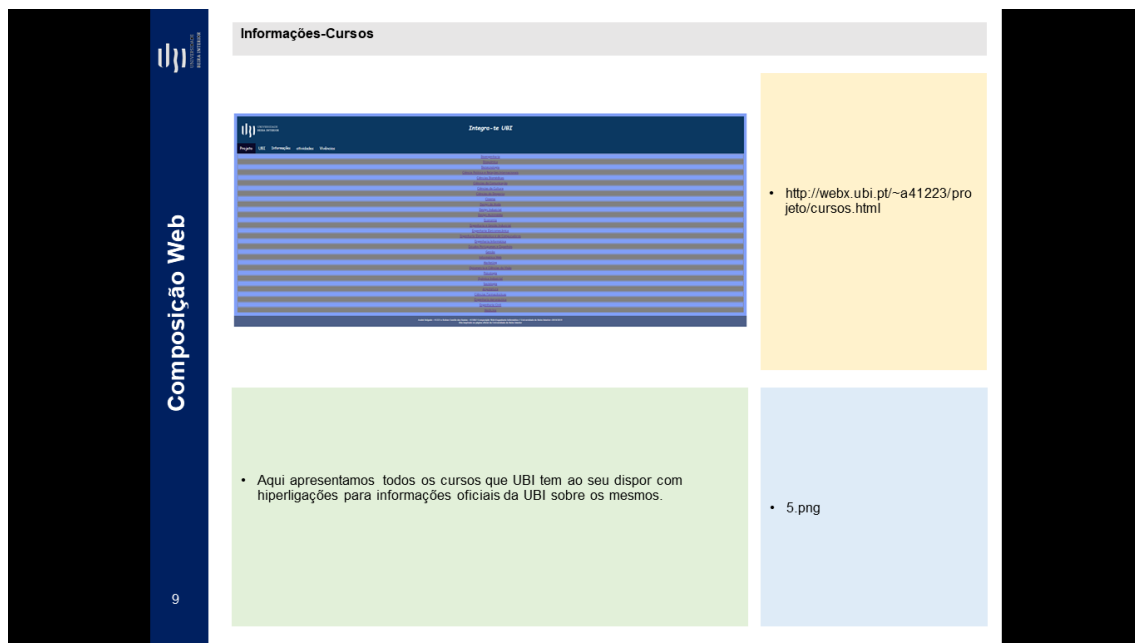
Composição Web

9

Informações-Cursos

Integra-te UBI

Projeto UBI Informações Atividades Vídeos

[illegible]

• http://webx.ubi.pt/~a41223/projeto/cursos.html

• Aqui apresentamos todos os cursos que UBI tem ao seu dispor com hiperligações para informações oficiais da UBI sobre os mesmos.

• 5.png